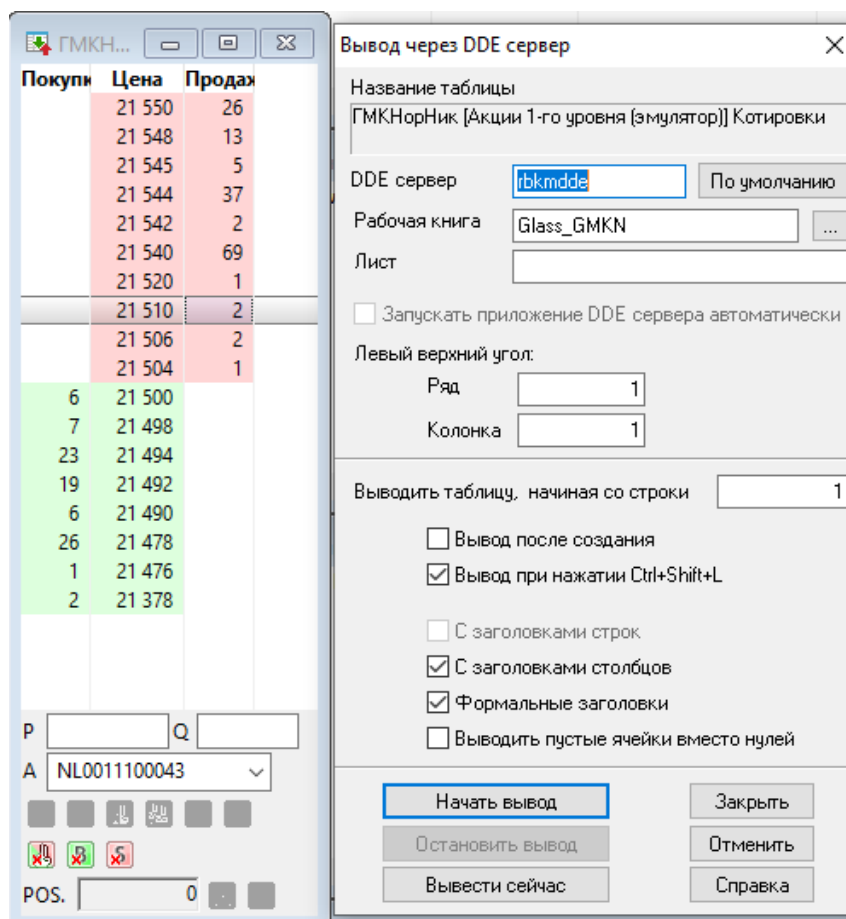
ГМКН...

| Покупк | Цена | Продаж |
|---|---|---|
| | 21 550 | 26 |
| | 21 548 | 13 |
| | 21 545 | 5 |
| | 21 544 | 37 |
| | 21 542 | 2 |
| | 21 540 | 69 |
| | 21 520 | 1 |
| | 21 510 | 2 |
| | 21 506 | 2 |
| | 21 504 | 1 |
| 6 | 21 500 | |
| 7 | 21 498 | |
| 23 | 21 494 | |
| 19 | 21 492 | |
| 6 | 21 490 | |
| 26 | 21 478 | |
| 1 | 21 476 | |
| 2 | 21 378 | |

P Q
A NL0011100043
POS. 0

Вывод через DDE сервер

Название таблицы
ГМКНорНик [Акции 1-го уровня (эмулятор)] Котировки

DDE сервер rbkmdde По умолчанию
Рабочая книга Glass_GMKN ...
Лист

Запускать приложение DDE сервера автоматически

Левый верхний угол:
Ряд 1
Колонка 1

Выводить таблицу, начиная со строки 1

Вывод после создания
Вывод при нажатии Ctrl+Shift+L

С заголовками строк
С заголовками столбцов
Формальные заголовки
Выводить пустые ячейки вместо нулей

Начать вывод
Закрыть
Остановить вывод
Отменить
Вывести сейчас
Справка